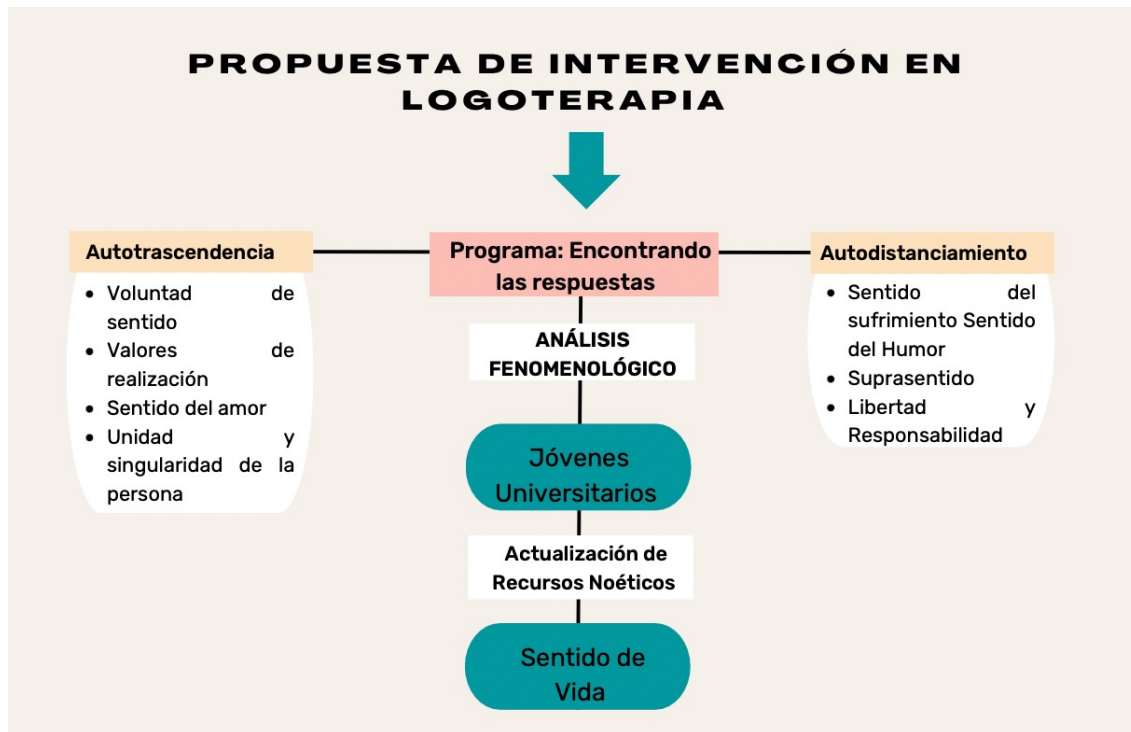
PROPUESTA DE INTERVENCIÓN EN LOGOTERAPIA

Autotrascendencia

- Voluntad de sentido
- Valores de realización
- Sentido del amor
- Unidad y singularidad de la persona

Programa: Encontrando las respuestas

ANÁLISIS FENOMENOLÓGICO

Jóvenes Universitarios

Actualización de Recursos Noéticos

Sentido de Vida

Autodistanciamiento

- Sentido del sufrimiento Sentido del Humor
- Suprasentido
- Libertad y Responsabilidad